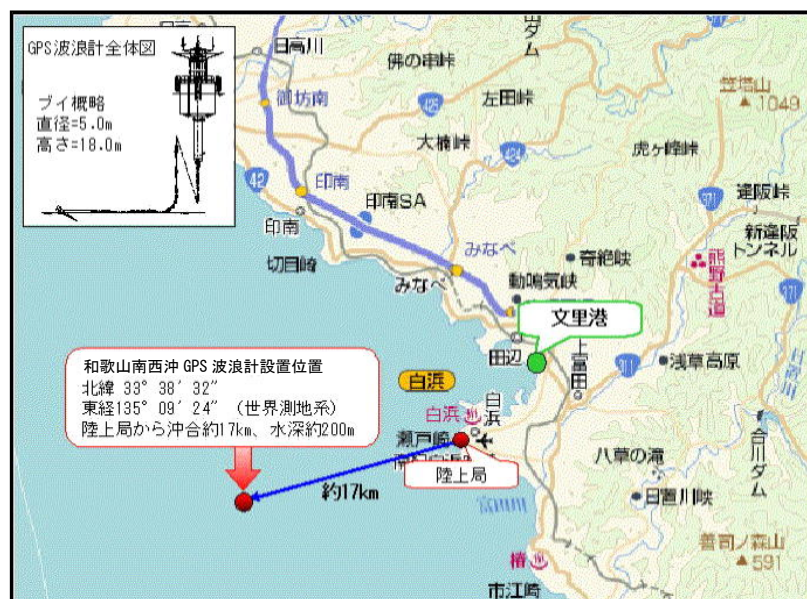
GPS波浪計全体図

ブイ概略
直径=5.0m
高さ=18.0m

日高川
御坊南
印南
印南SA
印南
切目崎
みなべ
みなべ
佛の串峠
左田峠
大楠峠
虎ヶ峰峠
笠塔山
1049
逢阪峠
新逢阪トンネル
熊野古道
動鳴気峡
春給峡
文里港
田辺
上富田
浅草高原
白浜
白浜
白浜
瀬戸崎
陸上局
八草の滝
合川ダム
日置川峡
約17km
椿
市江崎
普司ノ森山
591
ダム
425
424
42
311
371

和歌山南西沖 GPS 波浪計設置位置
北緯 33° 38′ 32″
東経135° 09′ 24″ (世界測地系)
陸上局から沖合約17km、水深約200m